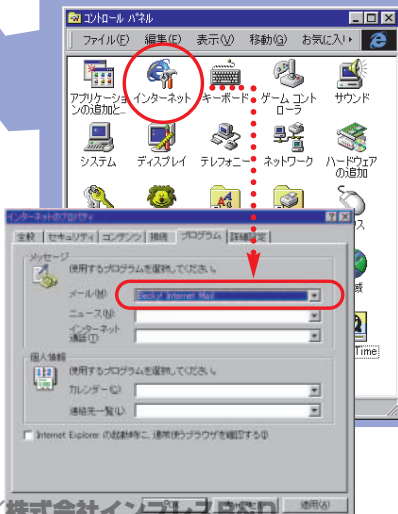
コントロール パネル
ファイル(F) 編集(E) 表示(V) 移動(G) お気に入り

アプリケーションの追加と... インターネット キーボード ゲーム コントローラ サウンド
システム ディスプレイ テレフォニー ネットワーク ハードウェアの追加

インターネットのプロパティ
全般 セキュリティ コンテンツ 接続 プログラム 詳細設定

メッセージ
使用するプログラムを選択してください。
メール(M): Becky! Internet Mail
ニュース(N):
インターネット通話(I):

個人情報
使用するプログラムを選択してください。
カレンダー(C):
連絡先一覧(L):

Internet Explorer の起動時に、通常使うブラウザを確認する(B)

Time

株式会社インプレス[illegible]
適用(A)